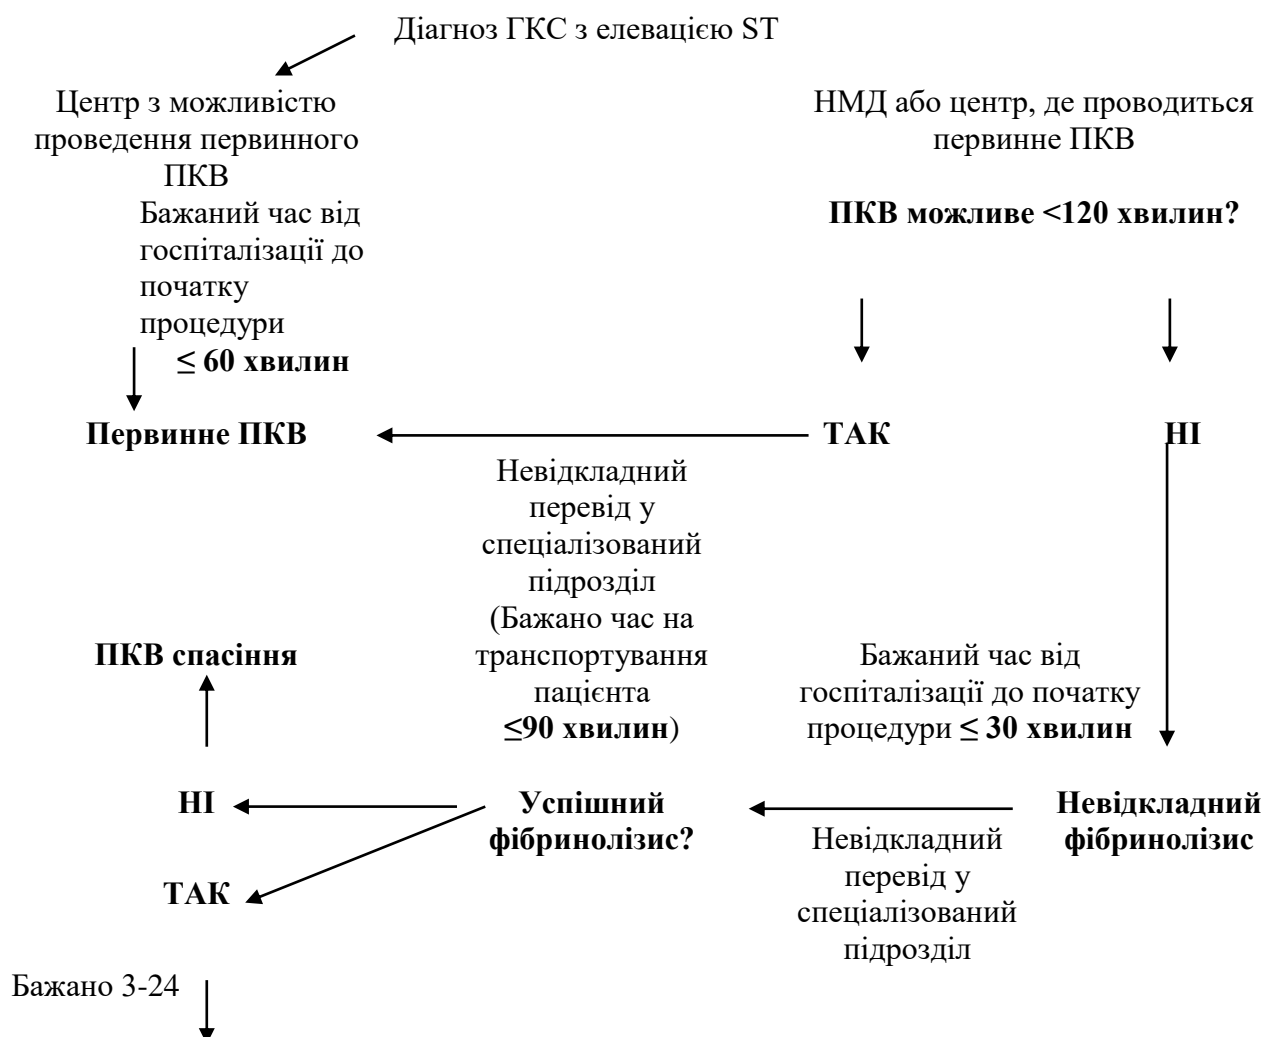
Діагноз ГКС з елевацією ST

Центр з можливістю проведення первинного ПКВ
Бажаний час від госпіталізації до початку процедури
$\leq$ 60 хвилин

НМД або центр, де проводиться первинне ПКВ

ПКВ можливе <120 хвилин?

Первинне ПКВ

ТАК

НІ

Невідкладний перевід у спеціалізований підрозділ (Бажано час на транспортування пацієнта $\leq$90 хвилин)

ПКВ спасіння

Бажаний час від госпіталізації до початку процедури $\leq$ 30 хвилин

НІ

Успішний фібринолізис?

Невідкладний фібринолізис

Невідкладний перевід у спеціалізований підрозділ

ТАК

Бажано 3-24